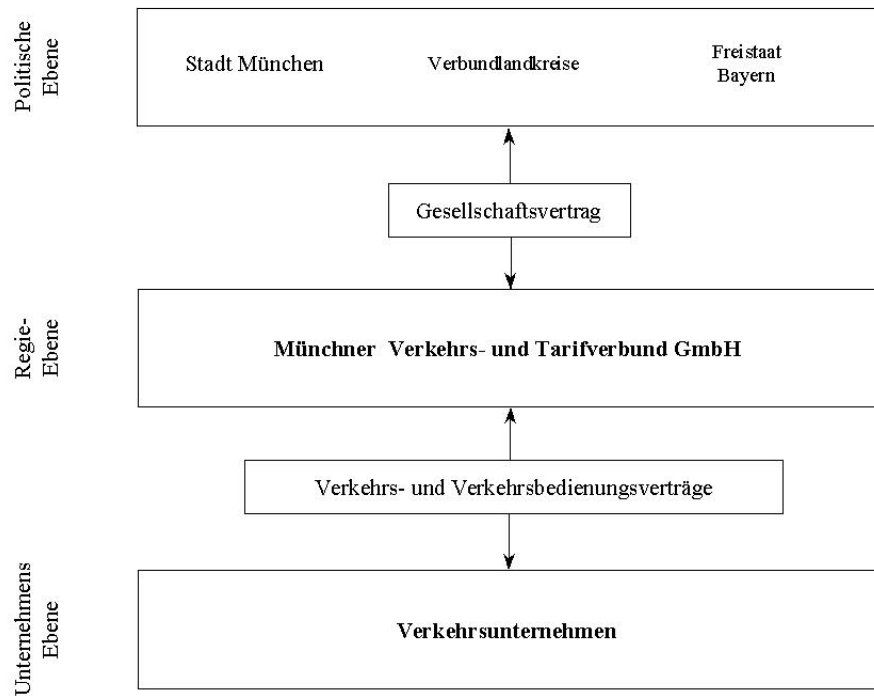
Politische Ebene

Stadt München

Verbundlandkreise

Freistaat Bayern

Gesellschaftsvertrag

Regie-Ebene

Münchner Verkehrs- und Tarifverbund GmbH

Verkehrs- und Verkehrsbedienungsverträge

Unternehmens Ebene

Verkehrsunternehmen